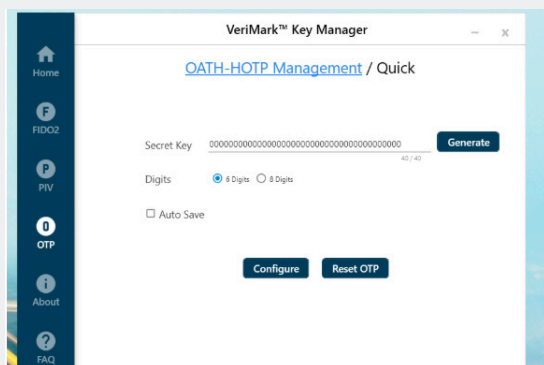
VeriMark™ Key Manager

Home

FIDO2

PIV

OTP

About

FAQ

OATH-HOTP Management / Quick

Secret Key 0000000000000000000000000000000000000000 Generate

40 / 40

Digits 6 Digits 8 Digits

Auto Save

Configure Reset OTP